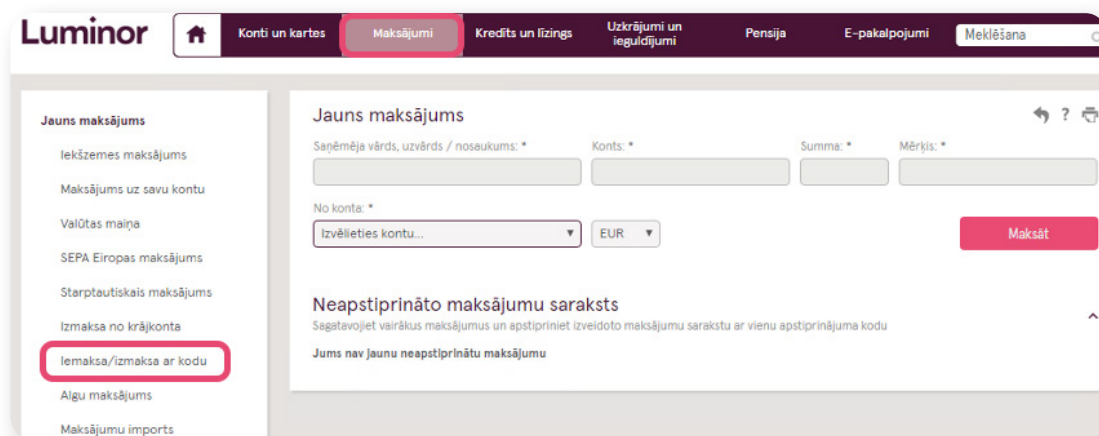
Luminor

Konti un kartes | Maksājumi | Kredīts un līzings | Uzkrājumi un ieguldījumi | Pensija | E-pakalpojumi | Meklēšana

Jauns maksājums
Iekšzemes maksājums
Maksājums uz savu kontu
Valūtas maiņa
SEPA Eiropas maksājums
Starptautiskais maksājums
Izmaksa no krājkonta
Iemaksa/izmaksa ar kodu
Algu maksājums
Maksājumu imports

Jauns maksājums

Saņēmēja vārds, uzvārds / nosaukums: *
Konts: *
Summa: *
Mērķis: *

No konta: *
Izvēlieties kontu...
EUR
Maksāt

Neapstiprināto maksājumu saraksts
Sagatavojiet vairākus maksājumus un apstipriniet izveidoto maksājumu sarakstu ar vienu apstiprinājuma kodu

Jums nav jaunu neapstiprinātu maksājumu